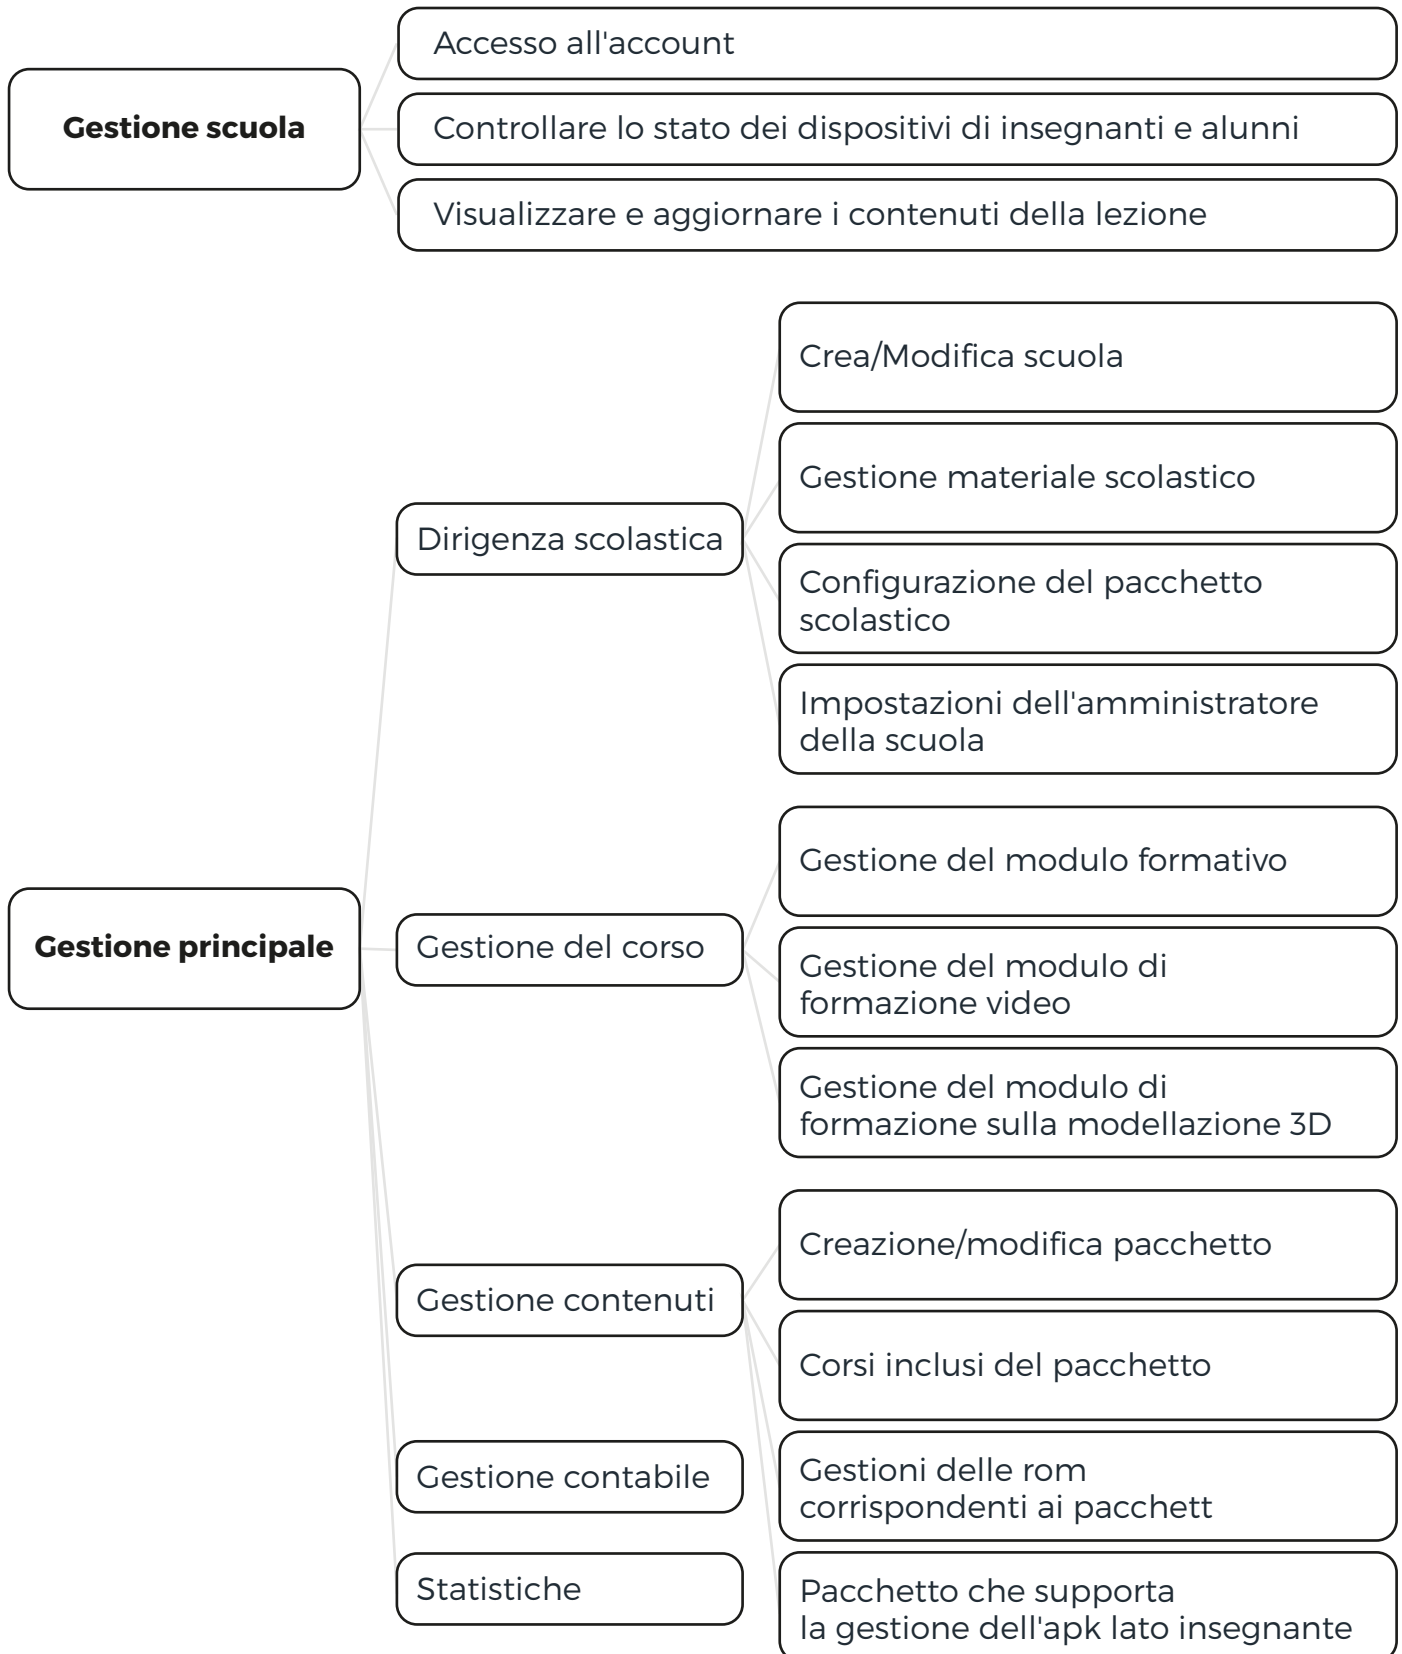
Gestione scuola

Accesso all'account

Controllare lo stato dei dispositivi di insegnanti e alunni

Visualizzare e aggiornare i contenuti della lezione

Gestione principale

Dirigenza scolastica

Crea/Modifica scuola

Gestione materiale scolastico

Configurazione del pacchetto scolastico

Impostazioni dell'amministratore della scuola

Gestione del corso

Gestione del modulo formativo

Gestione del modulo di formazione video

Gestione del modulo di formazione sulla modellazione 3D

Gestione contenuti

Creazione/modifica pacchetto

Corsi inclusi del pacchetto

Gestioni delle rom corrispondenti ai pacchett

Pacchetto che supporta la gestione dell'apk lato insegnante

Gestione contabile

Statistiche